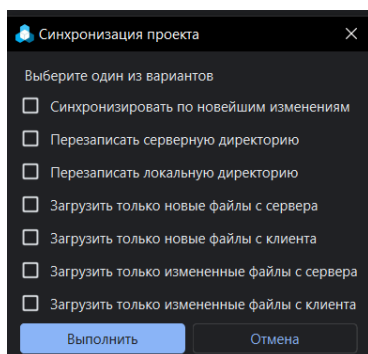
Синхронизация проекта

Выберите один из вариантов

Синхронизировать по новейшим изменениям

Перезаписать серверную директорию

Перезаписать локальную директорию

Загрузить только новые файлы с сервера

Загрузить только новые файлы с клиента

Загрузить только измененные файлы с сервера

Загрузить только измененные файлы с клиента

Выполнить

Отмена